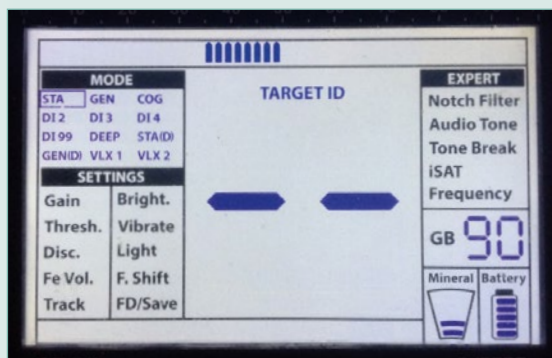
MODE

| STA | GEN | COG |
|---|---|---|
| DI 2 | DI 3 | DI 4 |
| DI 99 | DEEP | STA(D) |
| GEN(D) | VLX 1 | VLX 2 |

SETTINGS

| Gain | Bright. |
|---|---|
| Thresh. | Vibrate |
| Disc. | Light |
| Fe Vol. | F. Shift |
| Track | FD/Save |

TARGET ID

EXPERT
Notch Filter
Audio Tone
Tone Break
iSAT
Frequency

GB 90

Mineral
Battery